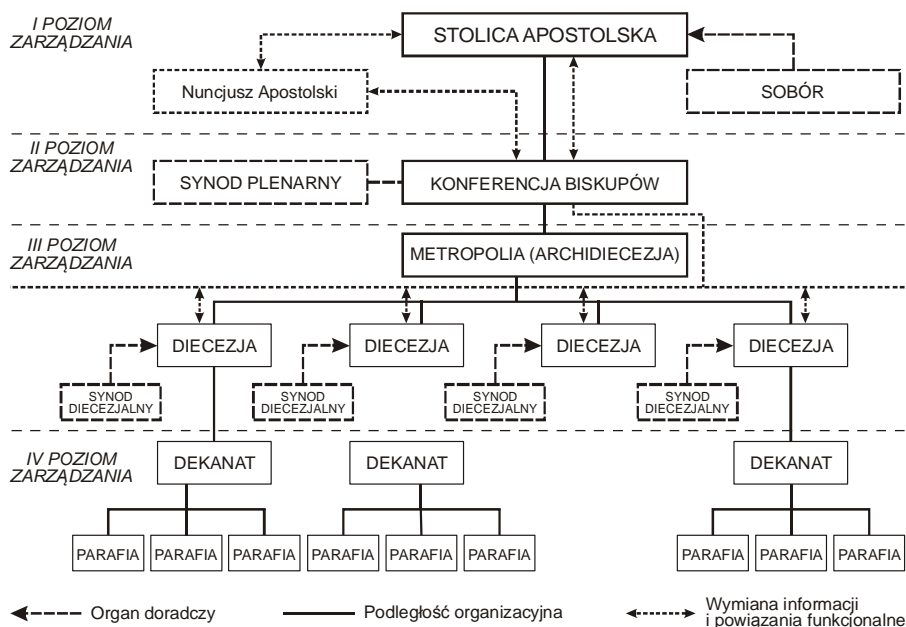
I POZIOM ZARZĄDZANIA

STOLICA APOSTOLSKA

Nuncjusz Apostolski

SOBÓR

II POZIOM ZARZĄDZANIA

SYNOD PLENARNY

KONFERENCJA BISKUPÓW

III POZIOM ZARZĄDZANIA

METROPOLIA (ARCHIDIECEZJA)

DIECEZJA

DIECEZJA

DIECEZJA

DIECEZJA

SYNOD DIECEZJALNY

SYNOD DIECEZJALNY

SYNOD DIECEZJALNY

SYNOD DIECEZJALNY

IV POZIOM ZARZĄDZANIA

DEKANAT

DEKANAT

DEKANAT

PARAFIA

PARAFIA

PARAFIA

PARAFIA

PARAFIA

PARAFIA

PARAFIA

PARAFIA

PARAFIA

Organ doradczy

Podległość organizacyjna

Wymiana informacji i powiązania funkcjonalne